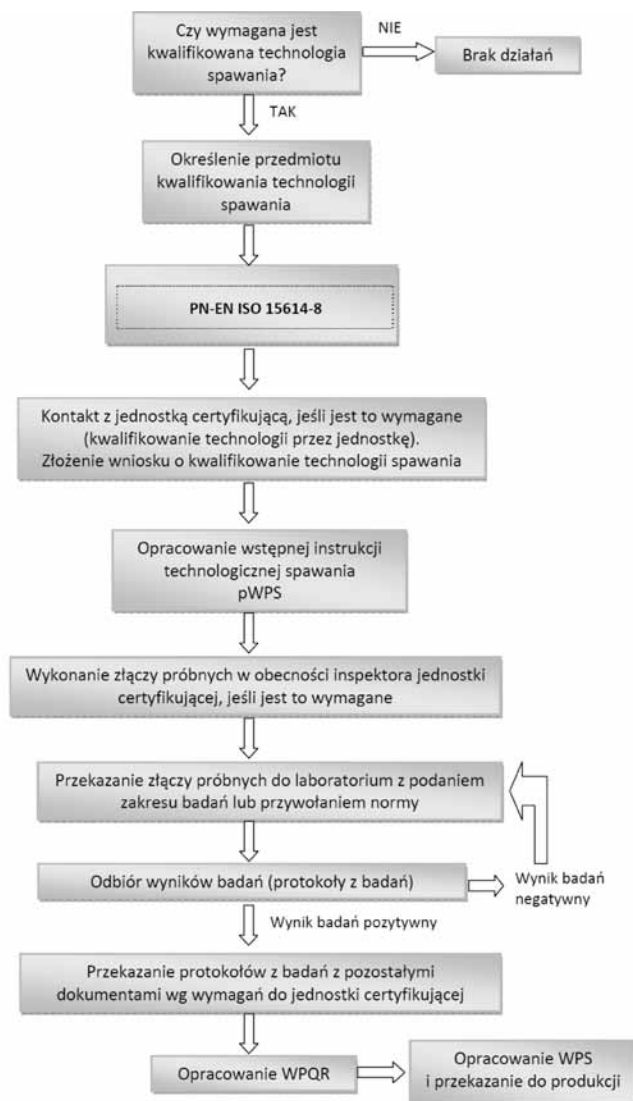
Czy wymagana jest kwalifikowana technologia spawania?

NIE

Brak działań

TAK

Określenie przedmiotu kwalifikowania technologii spawania

PN-EN ISO 15614-8

Kontakt z jednostką certyfikującą, jeśli jest to wymagane (kwalifikowanie technologii przez jednostkę). Złożenie wniosku o kwalifikowanie technologii spawania

Opracowanie wstępnej instrukcji technologicznej spawania pWPS

Wykonanie złączy próbnych w obecności inspektora jednostki certyfikującej, jeśli jest to wymagane

Przekazanie złączy próbnych do laboratorium z podaniem zakresu badań lub przywołaniem normy

Odbiór wyników badań (protokoły z badań)

Wynik badań negatywny

Wynik badań pozytywny

Przekazanie protokołów z badań z pozostałymi dokumentami wg wymagań do jednostki certyfikującej

Opracowanie WPQR

Opracowanie WPS i przekazanie do produkcji